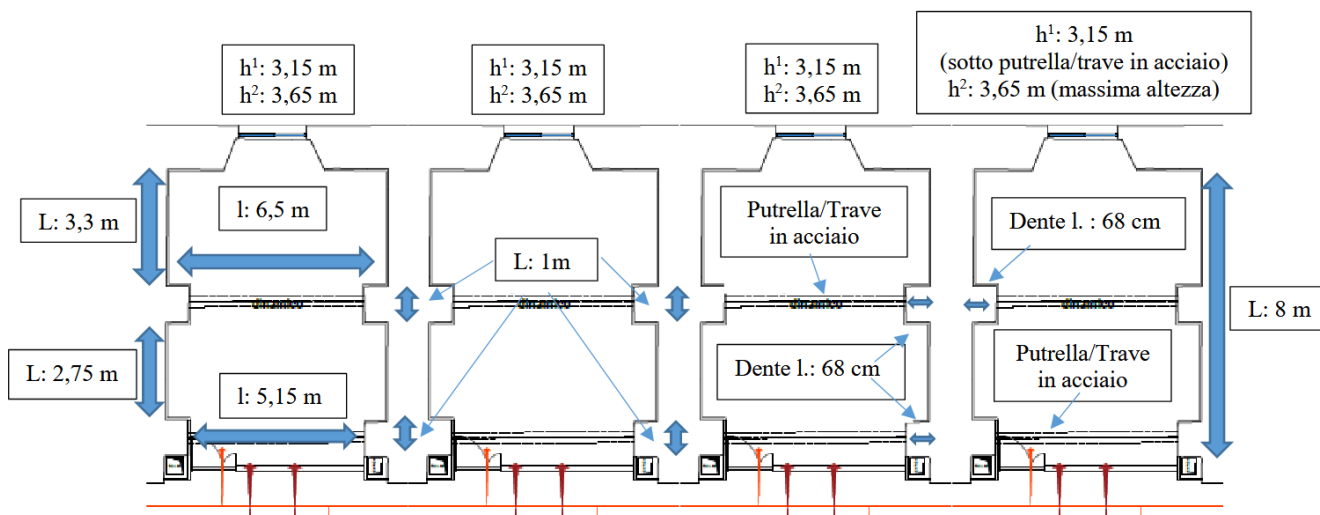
h$^1$: 3,15 m
h$^2$: 3,65 m

h$^1$: 3,15 m
h$^2$: 3,65 m

h$^1$: 3,15 m
h$^2$: 3,65 m

h$^1$: 3,15 m
(sotto putrella/trave in acciaio)
h$^2$: 3,65 m (massima altezza)

L: 3,3 m

l: 6,5 m

L: 1m

Putrella/Trave in acciaio

Dente l. : 68 cm

L: 8 m

L: 2,75 m

l: 5,15 m

Dente l.: 68 cm

Putrella/Trave in acciaio